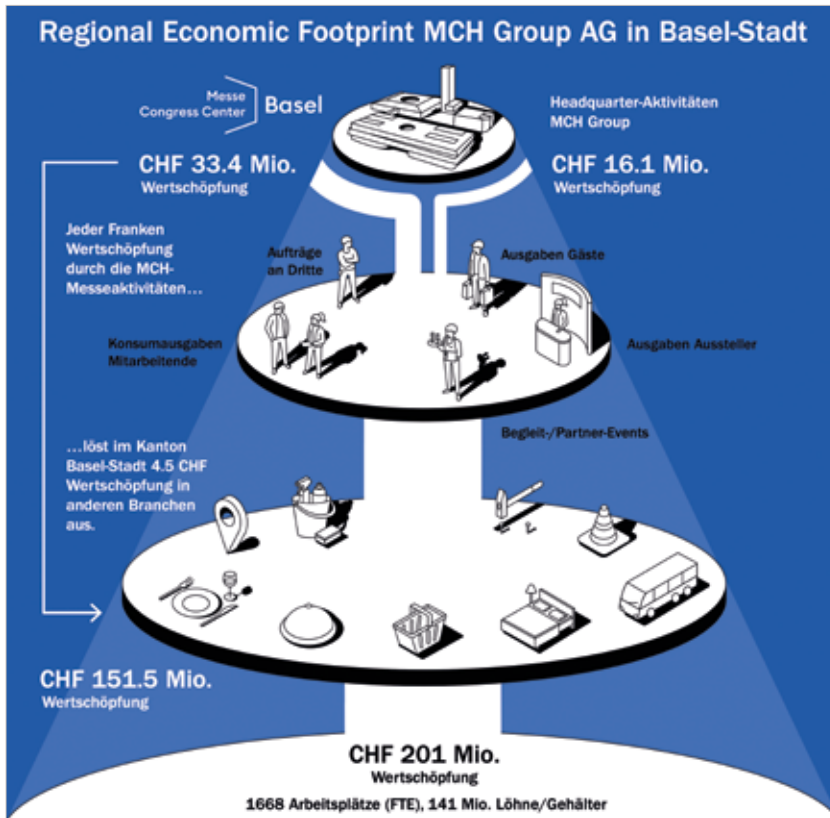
Regional Economic Footprint MCH Group AG in Basel-Stadt

Messe Congress Center Basel

Headquarter-Aktivitäten MCH Group

CHF 33.4 Mio.
Wertschöpfung

CHF 16.1 Mio.
Wertschöpfung

Jeder Franken Wertschöpfung durch die MCH-Messeaktivitäten…

Aufträge an Dritte

Ausgaben Gäste

Konsumausgaben Mitarbeitende

Ausgaben Aussteller

Begleit-/Partner-Events

…löst im Kanton Basel-Stadt 4.5 CHF Wertschöpfung in anderen Branchen aus.

CHF 151.5 Mio.
Wertschöpfung

CHF 201 Mio.
Wertschöpfung
1668 Arbeitsplätze (FTE), 141 Mio. Löhne/Gehälter